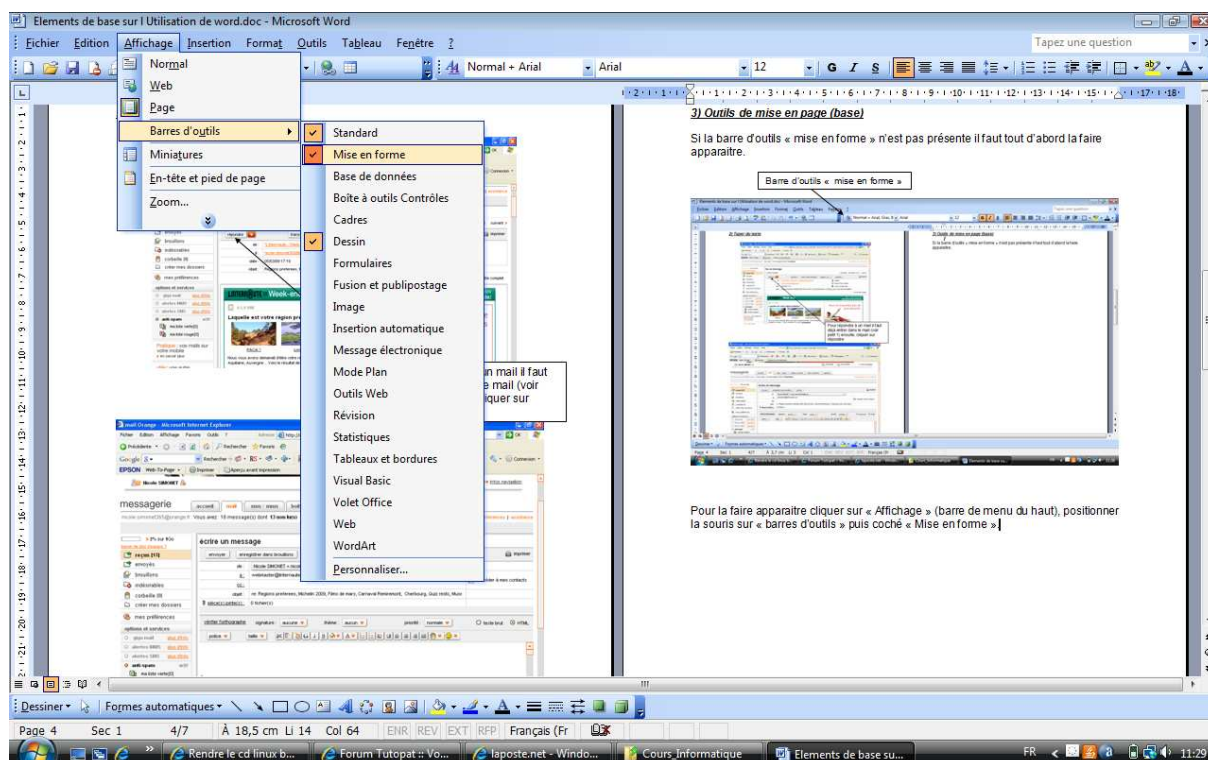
Elements de base sur l Utilisation de word.doc - Microsoft Word

Fichier Edition Affichage Insertion Format Outils Tableau Fenêtre ?

Tapez une question

Normal + Arial | Arial | 12

Normal
Web
Page
Barres d'outils
Miniatures
En-tête et pied de page
Zoom...

Standard
Mise en forme
Base de données
Boîte à outils Contrôles
Cadres
Dessin
Formulaires
Fusion et publipostage
Image
Insertion automatique
Message électronique
Mode Plan
Outils Web
Révision
Statistiques
Tableaux et bordures
Visual Basic
Volet Office
Web
WordArt
Personnaliser...

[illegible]n mail il faut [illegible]e mail (voir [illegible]iquer sur

3) Outils de mise en page (base)

Si la barre d'outils « mise en forme » n'est pas présente il faut tout d'abord la faire apparaitre.

Barre d'outils « mise en forme »

Pour la faire apparaitre cliquer sur « Affichage » (barre de menu du haut), positionner la souris sur « barres d'outils » puis coché « Mise en forme »

messagerie

écrire un message

Dessiner | Formes automatiques

Page 4 | Sec 1 | 4/7 | À 18,5 cm | Li 14 | Col 64 | ENR | REV | EXT | RFP | Français (Fr

Rendre le cd linux b... | Forum Tutopat :: Vo... | laposte.net - Windo... | Cours_Informatique | Elements de base su...

FR | 11:29